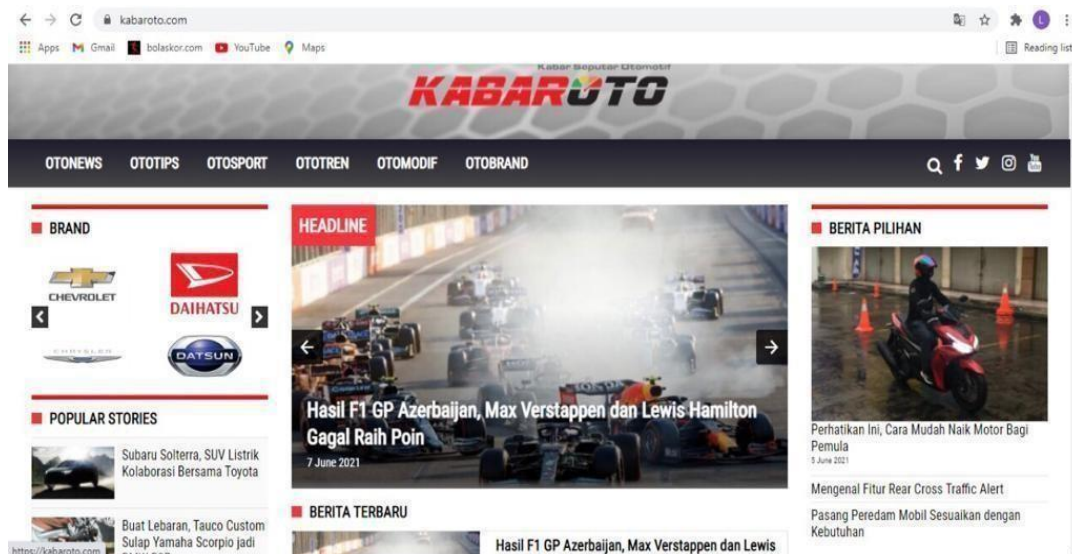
kabaroto.com

Apps Gmail bolaskor.com YouTube Maps

Reading list

Kabar Seputar Otomotif

KABAROTO

OTONEWS OTOTIPS OTOSPORT OTOTREN OTOMODIF OTOBRAND

BRAND

CHEVROLET

DAIHATSU

CHRYSLER

DATSUN

POPULAR STORIES

Subaru Solterra, SUV Listrik Kolaborasi Bersama Toyota

Buat Lebaran, Tauco Custom Sulap Yamaha Scorpio jadi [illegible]

https://kabaroto.com

HEADLINE

Hasil F1 GP Azerbaijan, Max Verstappen dan Lewis Hamilton Gagal Raih Poin

7 June 2021

BERITA TERBARU

Hasil F1 GP Azerbaijan, Max Verstappen dan Lewis

BERITA PILIHAN

Perhatikan Ini, Cara Mudah Naik Motor Bagi Pemula

5 June 2021

Mengenal Fitur Rear Cross Traffic Alert

Pasang Peredam Mobil Sesuaikan dengan Kebutuhan